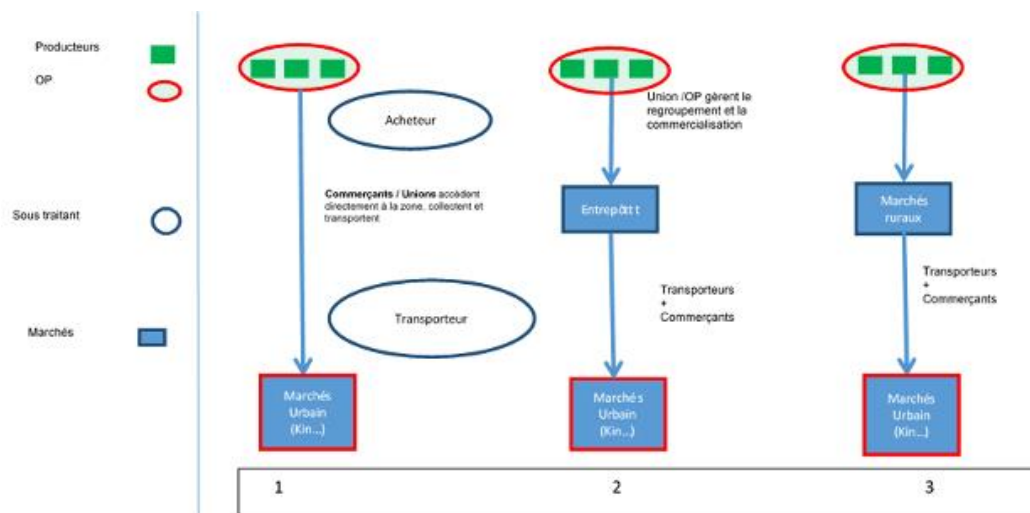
Producteurs

OP

Sous traitant

Marchés

Acheteur

Commerçants / Unions accèdent directement à la zone, collectent et transportent

Transporteur

Marchés Urbain (Kin…)

Union /OP gèrent le regroupement et la commercialisation

Entrepôt t

Transporteurs + Commerçants

Marchés Urbain (Kin…)

Marchés ruraux

Transporteurs + Commerçants

Marchés Urbain (Kin…)

1

2

3